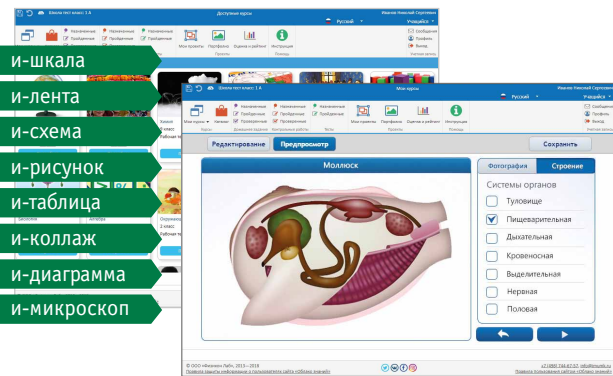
Школа тест класс 1 А
Доступные курсы
Русский
Иванов Николай Сергеевич
Учащийся
Назначенные
Пройденные
Проверенные
Назначенные
Пройденные
Проверенные
Назначенные
Пройденные
Проверенные
Мои проекты
Портфолио
Оценки и рейтинг
Инструкция
Сообщения
Профиль
Выход
Проекты
Помощь
Учетная запись

и-шкала
и-лента
и-схема
и-рисунок
и-таблица
и-коллаж
и-диаграмма
и-микроскоп

Химия
2 класс
Рабочая тетр

Окружающий
2 класс
Рабочая тетр

Школа тест класс 1 А
Мои курсы
Русский
Иванов Николай Сергеевич
Учащийся
Мои курсы
Каталог
Назначенные
Пройденные
Проверенные
Назначенные
Пройденные
Проверенные
Назначенные
Пройденные
Проверенные
Мои проекты
Портфолио
Оценки и рейтинг
Инструкция
Сообщения
Профиль
Выход
Курсы
Домашние задания
Контрольные работы
Тесты
Проекты
Помощь
Учетная запись

Редактирование
Предпросмотр
Сохранить
Моллюск
Фотография
Строение
Системы органов
Туловище
Пищеварительная
Дыхательная
Кровеносная
Выделительная
Нервная
Половая

© ООО «Физикон Лаб», 2013—2018
Правила защиты информации о пользователях сайта «Облако знаний»
+7 (800) 756-87-97, info@physicon.ru
Правила пользования сайтом «Облако знаний»